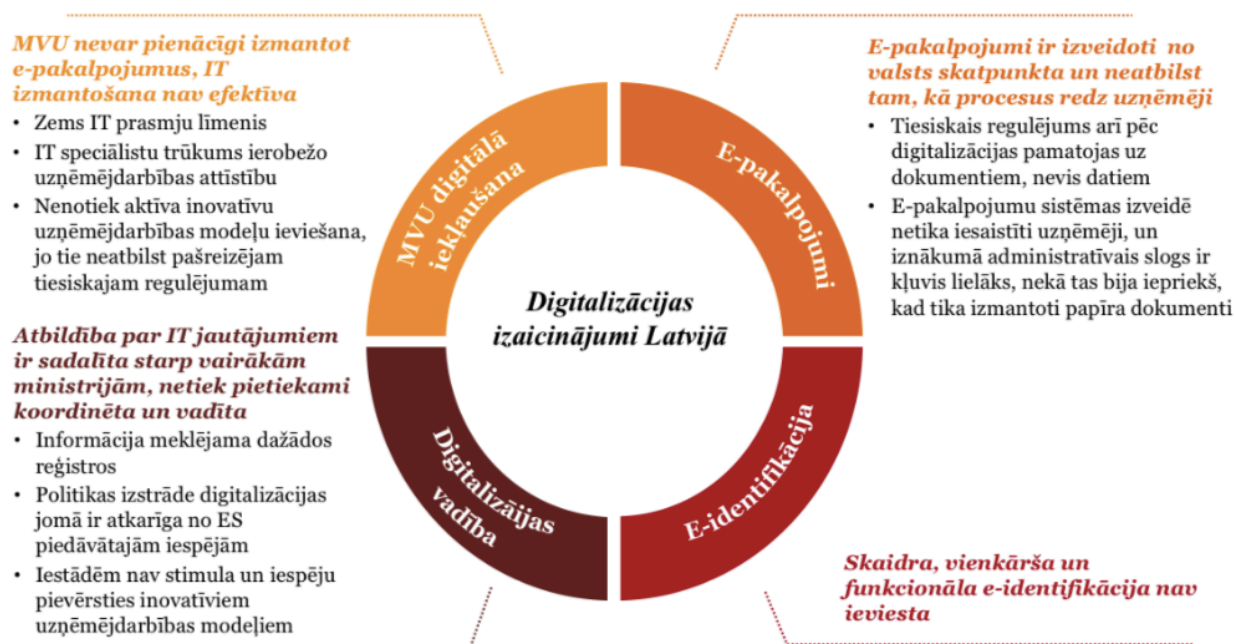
MVU nevar pienācīgi izmantot e-pakalpojumus, IT izmantošana nav efektīva
• Zems IT prasmju līmenis
• IT speciālistu trūkums ierobežo uzņēmējdarbības attīstību
• Nenotiek aktīva inovatīvu uzņēmējdarbības modeļu ieviešana, jo tie neatbilst pašreizējam tiesiskajam regulējumam

E-pakalpojumi ir izveidoti no valsts skatpunkta un neatbilst tam, kā procesus redz uzņēmēji
• Tiesiskais regulējums arī pēc digitalizācijas pamatojas uz dokumentiem, nevis datiem
• E-pakalpojumu sistēmas izveidē netika iesaistīti uzņēmēji, un iznākumā administratīvais slogs ir kļuvis lielāks, nekā tas bija iepriekš, kad tika izmantoti papīra dokumenti

MVU digitālā iekļaušana

E-pakalpojumi

Digitalizācijas izaicinājumi Latvijā

Digitalizāijas vadība

E-identifikācija

Atbildība par IT jautājumiem ir sadalīta starp vairākām ministrijām, netiek pietiekami koordinēta un vadīta
• Informācija meklējama dažādos reģistros
• Politikas izstrāde digitalizācijas jomā ir atkarīga no ES piedāvātajām iespējām
• Iestādēm nav stimula un iespēju pievērsties inovatīviem uzņēmējdarbības modeļiem

Skaidra, vienkārša un funkcionāla e-identifikācija nav ieviesta